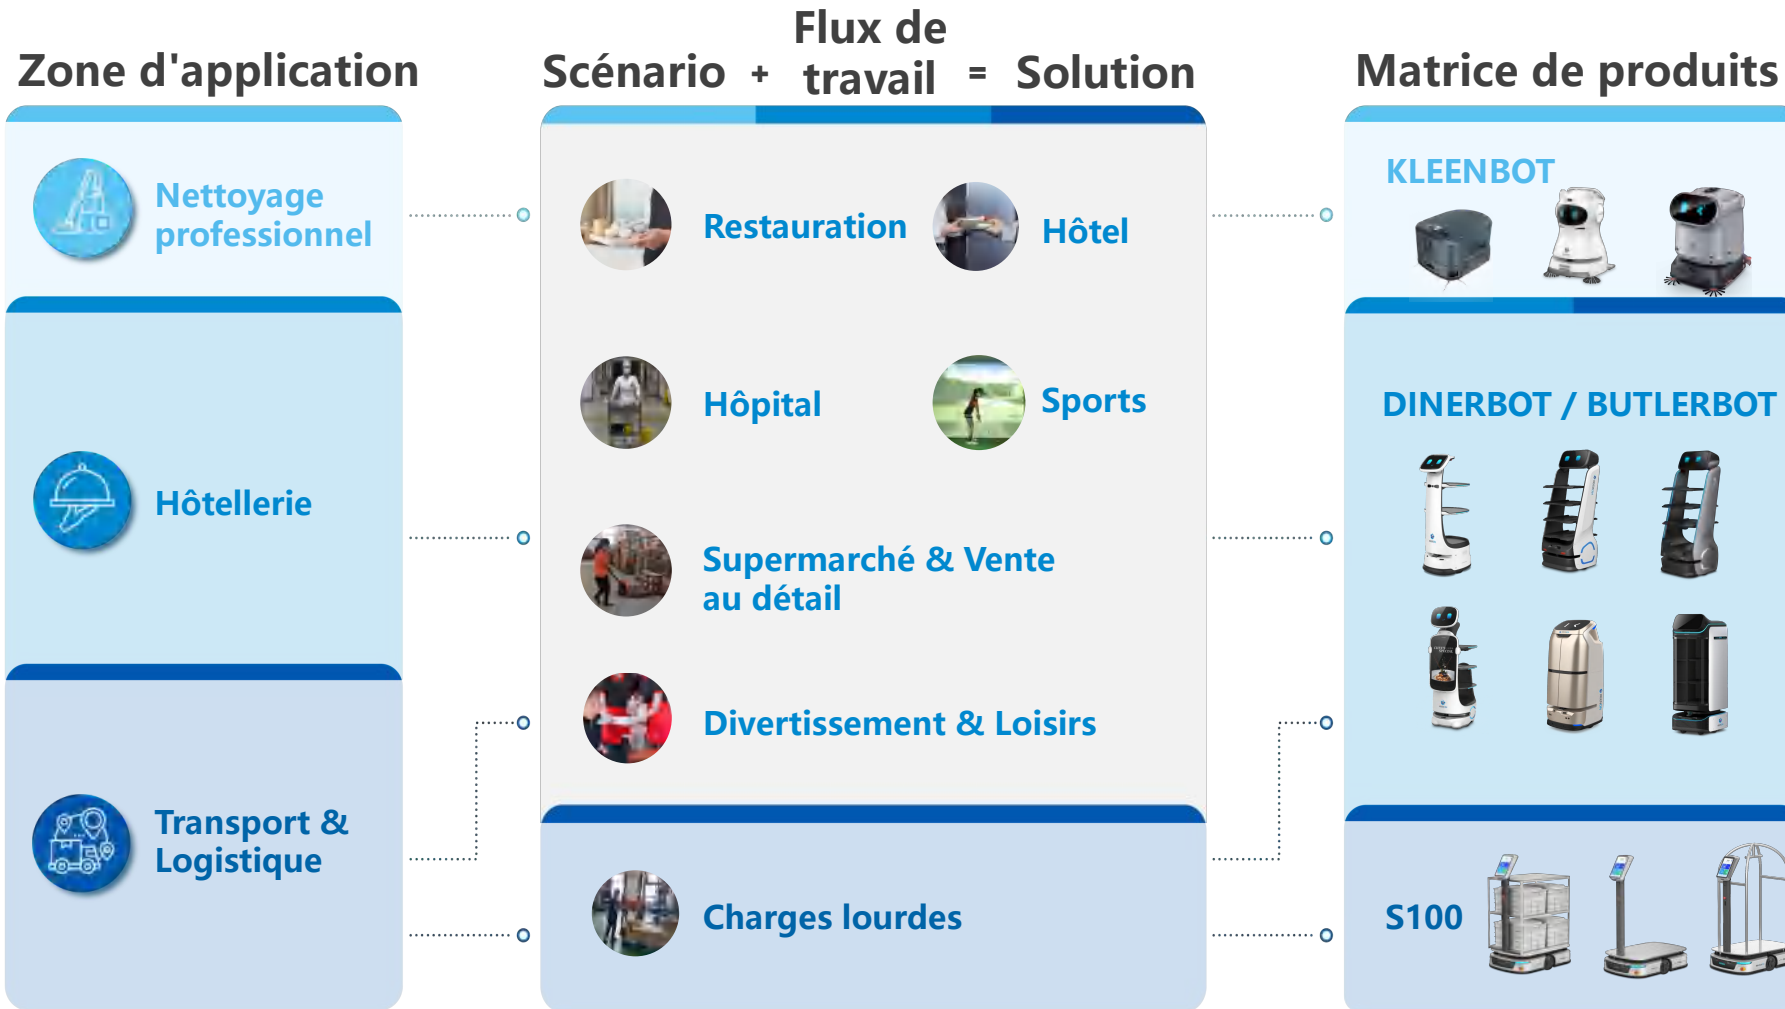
Zone d'application

Scénario + Flux de travail = Solution

Matrice de produits

Nettoyage professionnel

Restauration

Hôtel

KLEENBOT

Hôpital

Sports

DINERBOT / BUTLERBOT

Hôtellerie

Supermarché & Vente au détail

Divertissement & Loisirs

Transport & Logistique

Charges lourdes

S100